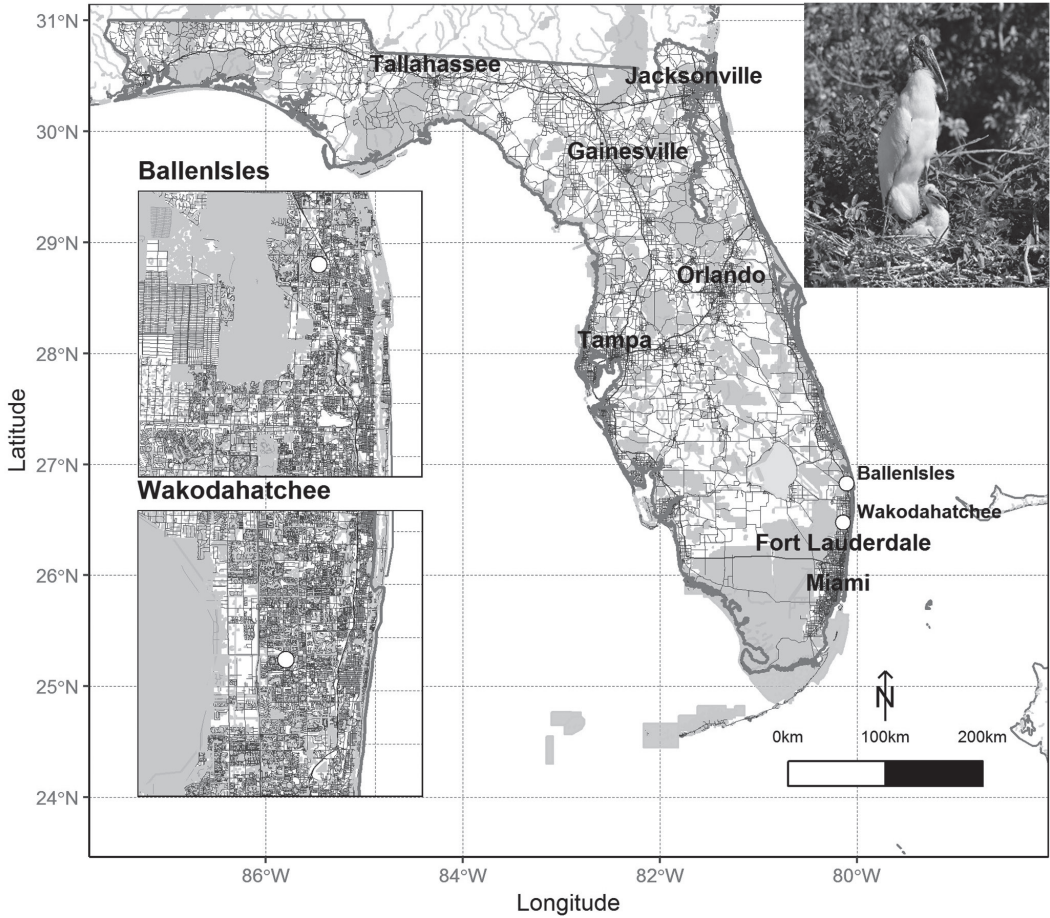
31°N
30°N
29°N
28°N
27°N
26°N
25°N
24°N
Latitude

Tallahassee
Jacksonville
Gainesville
Orlando
Tampa
BallenIsles
Wakodahatchee
Fort Lauderdale
Miami

BallenIsles

Wakodahatchee

N
0km 100km 200km

86°W 84°W 82°W 80°W
Longitude